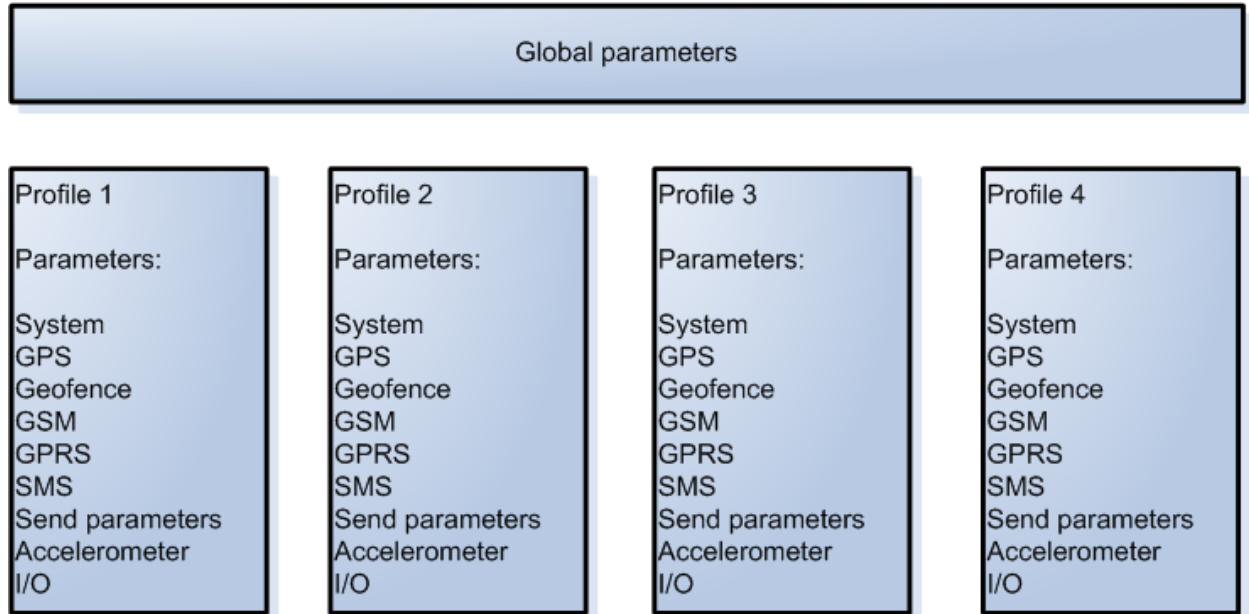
Global parameters

Profile 1

Parameters:

System
GPS
Geofence
GSM
GPRS
SMS
Send parameters
Accelerometer
I/O

Profile 2

Parameters:

System
GPS
Geofence
GSM
GPRS
SMS
Send parameters
Accelerometer
I/O

Profile 3

Parameters:

System
GPS
Geofence
GSM
GPRS
SMS
Send parameters
Accelerometer
I/O

Profile 4

Parameters:

System
GPS
Geofence
GSM
GPRS
SMS
Send parameters
Accelerometer
I/O